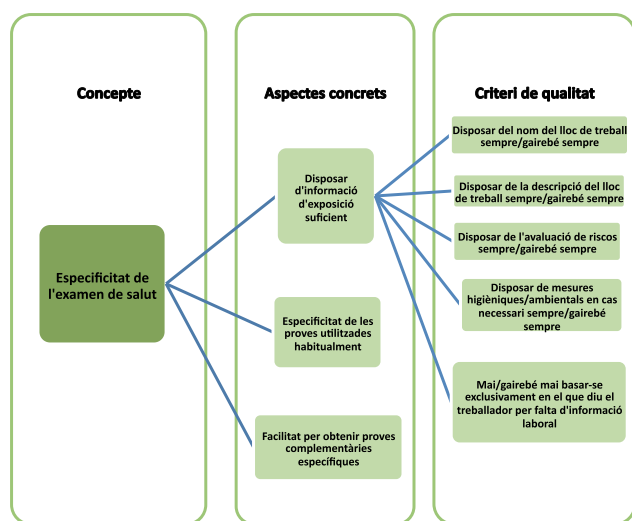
Concepte

Aspectes concrets

Criteri de qualitat

Especificitat de l'examen de salut

Disposar d'informació d'exposició suficient

Especificitat de les proves utilitzades habitualment

Facilitat per obtenir proves complementàries específiques

Disposar del nom del lloc de treball sempre/gairebé sempre

Disposar de la descripció del lloc de treball sempre/gairebé sempre

Disposar de l'avaluació de riscos sempre/gairebé sempre

Disposar de mesures higièniques/ambientals en cas necessari sempre/gairebé sempre

Mai/gairebé mai basar-se exclusivament en el que diu el treballador per falta d'informació laboral